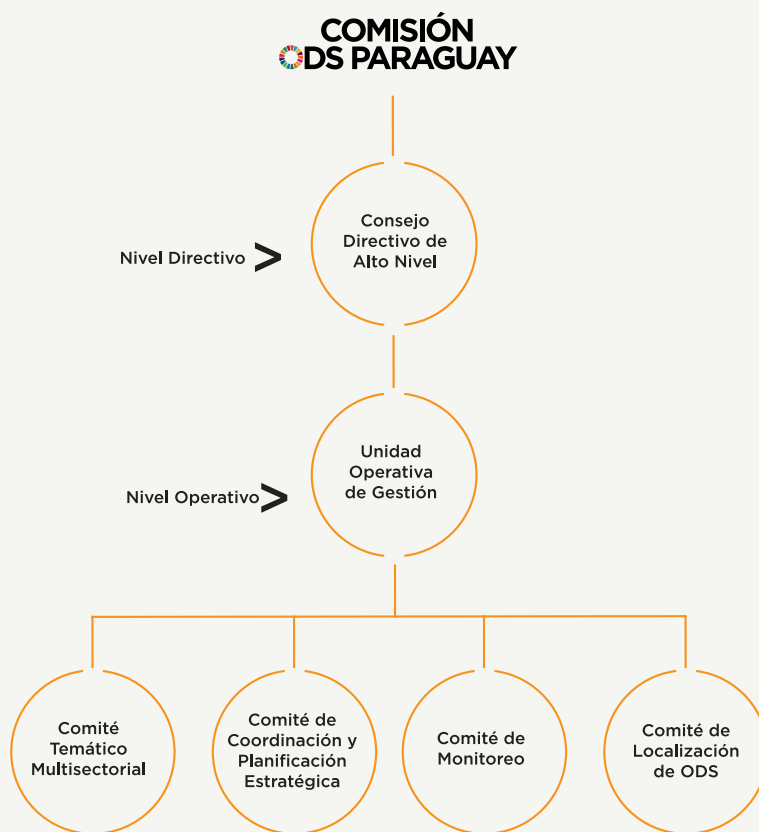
COMISIÓN
ODS PARAGUAY

Consejo Directivo de Alto Nivel

Nivel Directivo >

Unidad Operativa de Gestión

Nivel Operativo >

Comité Temático Multisectorial

Comité de Coordinación y Planificación Estratégica

Comité de Monitoreo

Comité de Localización de ODS